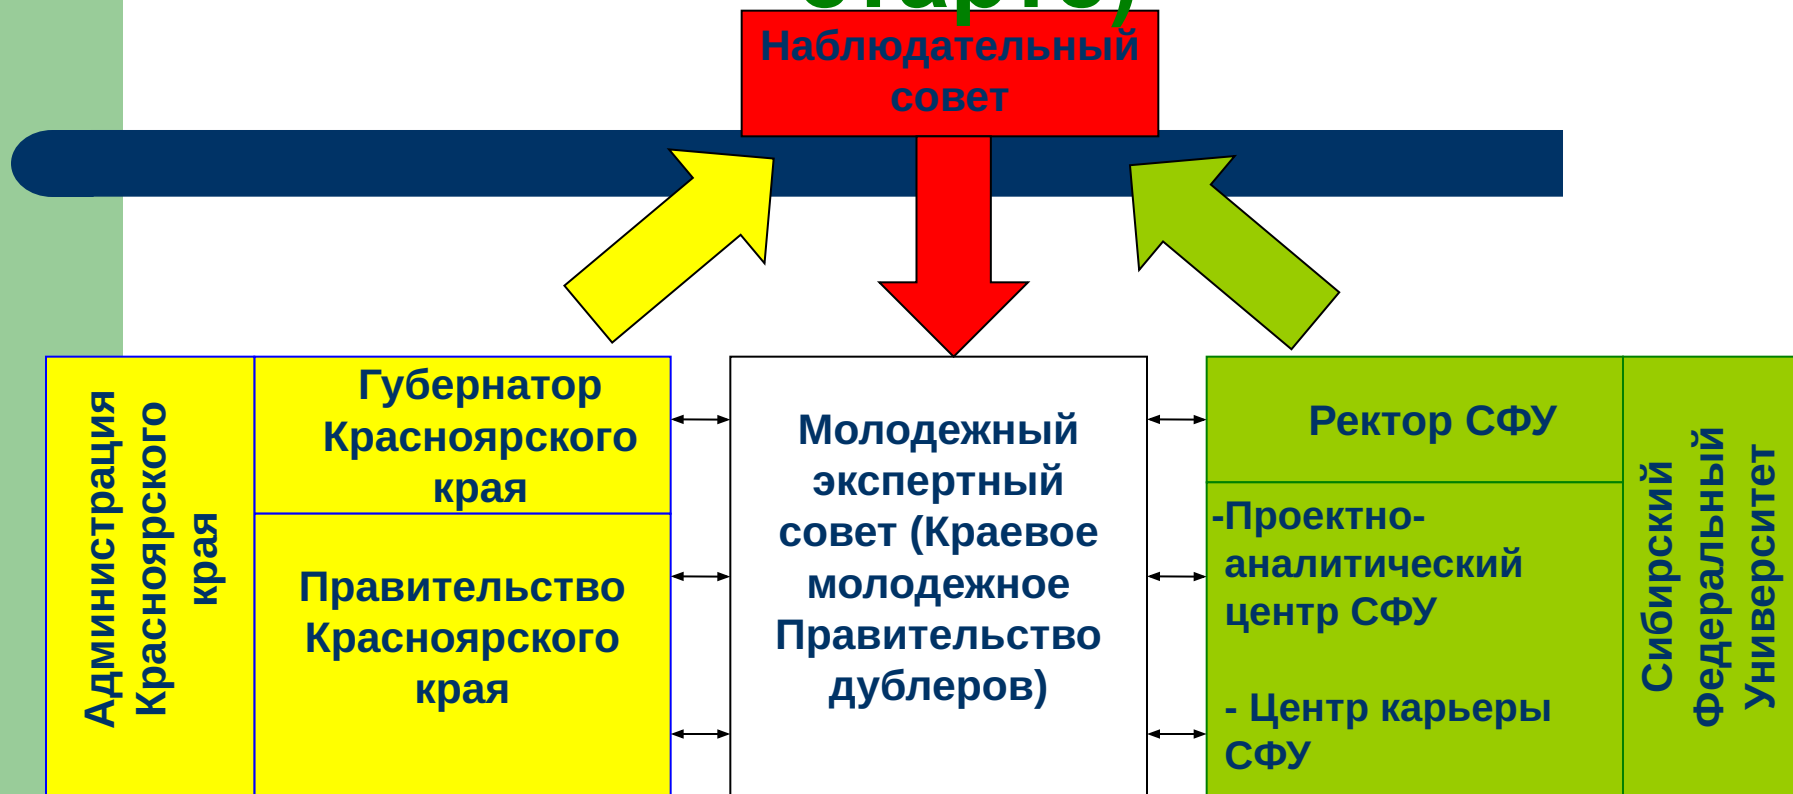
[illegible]

Наблюдательный совет

Администрация Красноярского края

Губернатор Красноярского края

Правительство Красноярского края

Молодежный экспертный совет (Краевое молодежное Правительство дублеров)

Ректор СФУ

-Проектно-аналитический центр СФУ

- Центр карьеры СФУ

Сибирский Федеральный Университет